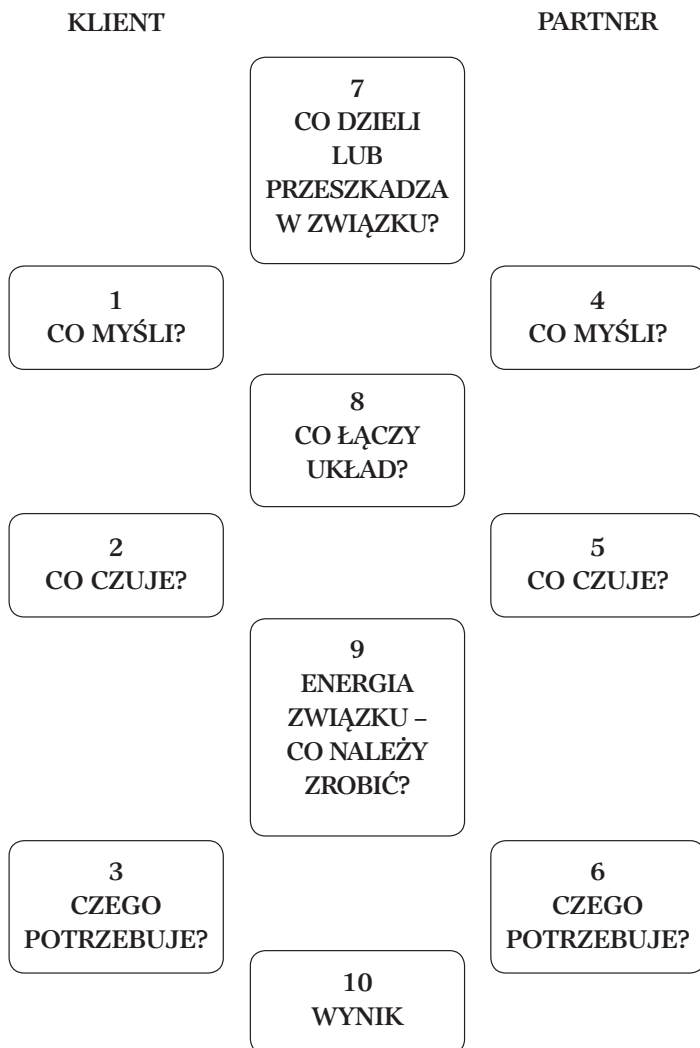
KLIENT

PARTNER

7
CO DZIELI LUB PRZESZKADZA W ZWIĄZKU?

1
CO MYŚLI?

4
CO MYŚLI?

8
CO ŁĄCZY UKŁAD?

2
CO CZUJE?

5
CO CZUJE?

9
ENERGIA ZWIĄZKU – CO NALEŻY ZROBIĆ?

3
CZEGO POTRZEBUJE?

6
CZEGO POTRZEBUJE?

10
WYNIK